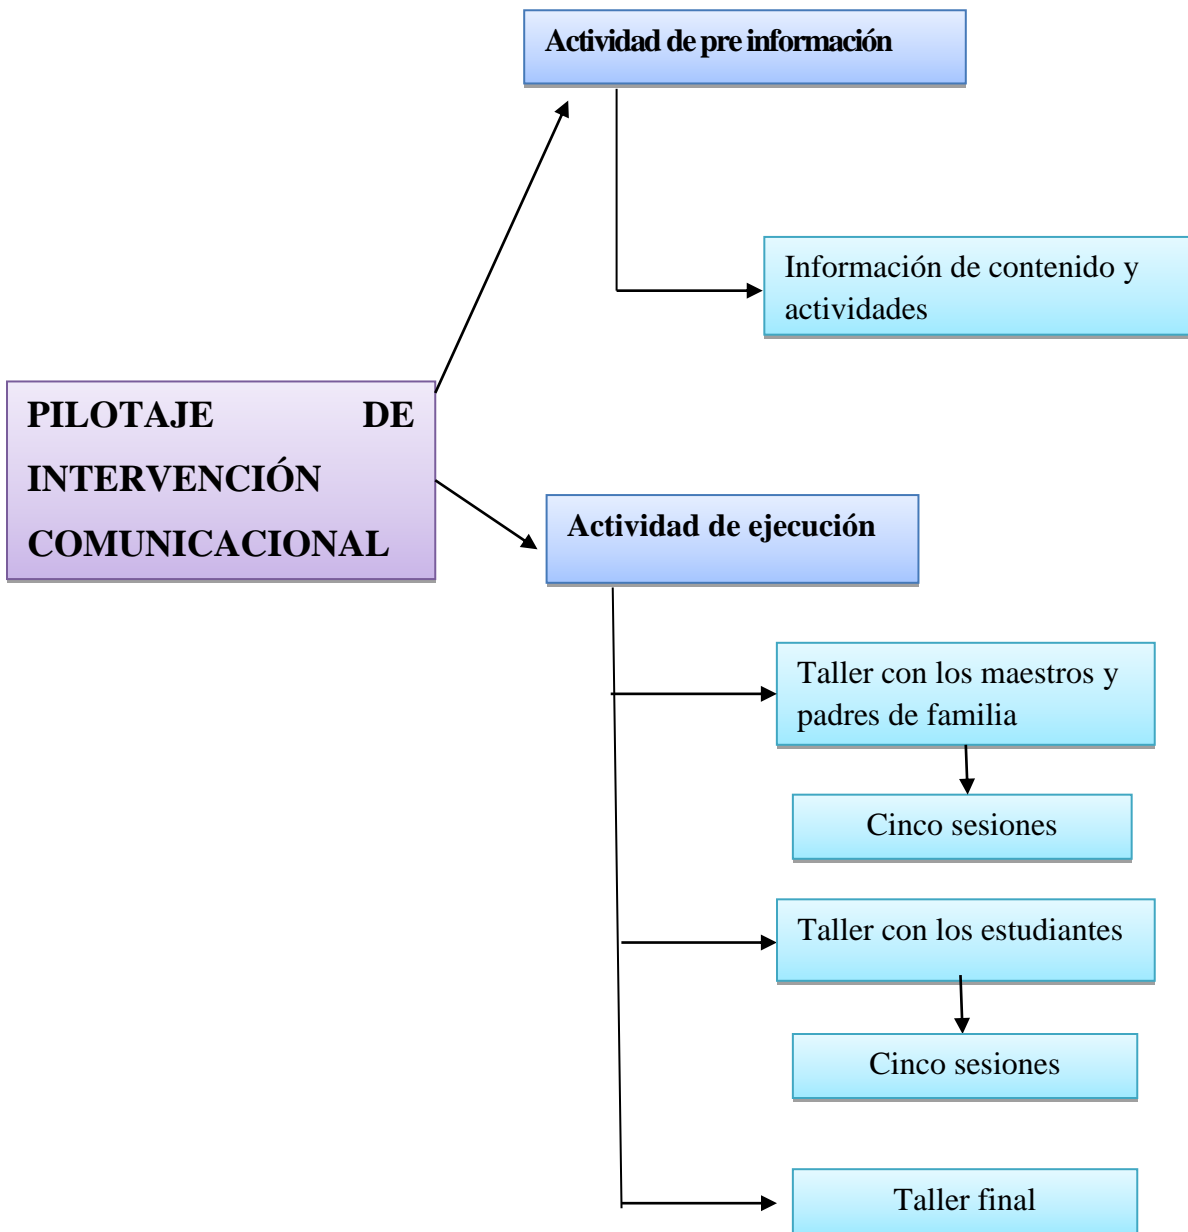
PILOTAJE DE INTERVENCIÓN COMUNICACIONAL

Actividad de pre información

Información de contenido y actividades

Actividad de ejecución

Taller con los maestros y padres de familia

Cinco sesiones

Taller con los estudiantes

Cinco sesiones

Taller final